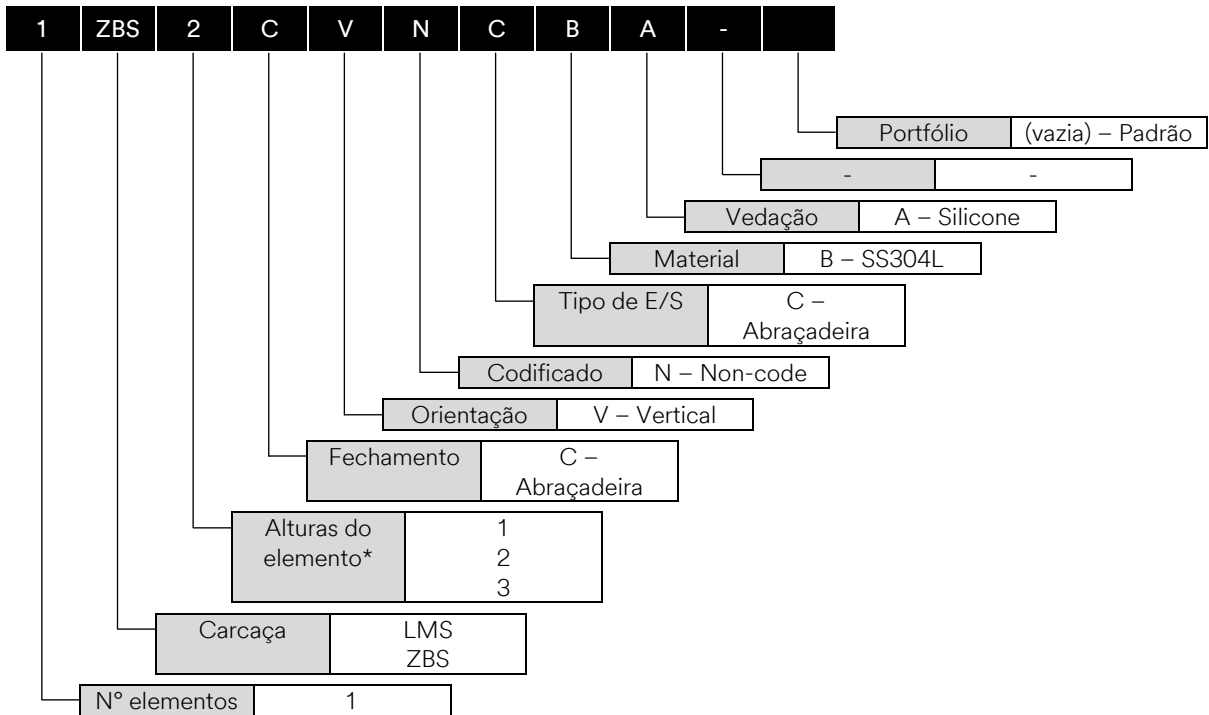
| 1 | ZBS | 2 | C | V | N | C | B | A | - | |
|---|---|---|---|---|---|---|---|---|---|---|

| Portfólio | (vazia) – Padrão |
|---|---|
| - | - |
| Vedação | A – Silicone |
| Material | B – SS304L |
| Tipo de E/S | C – Abraçadeira |
| Codificado | N – Non-code |
| Orientação | V – Vertical |
| Fechamento | C – Abraçadeira |
| Alturas do elemento* | 1<br>2<br>3 |
| Carcaça | LMS<br>ZBS |
| N° elementos | 1 |